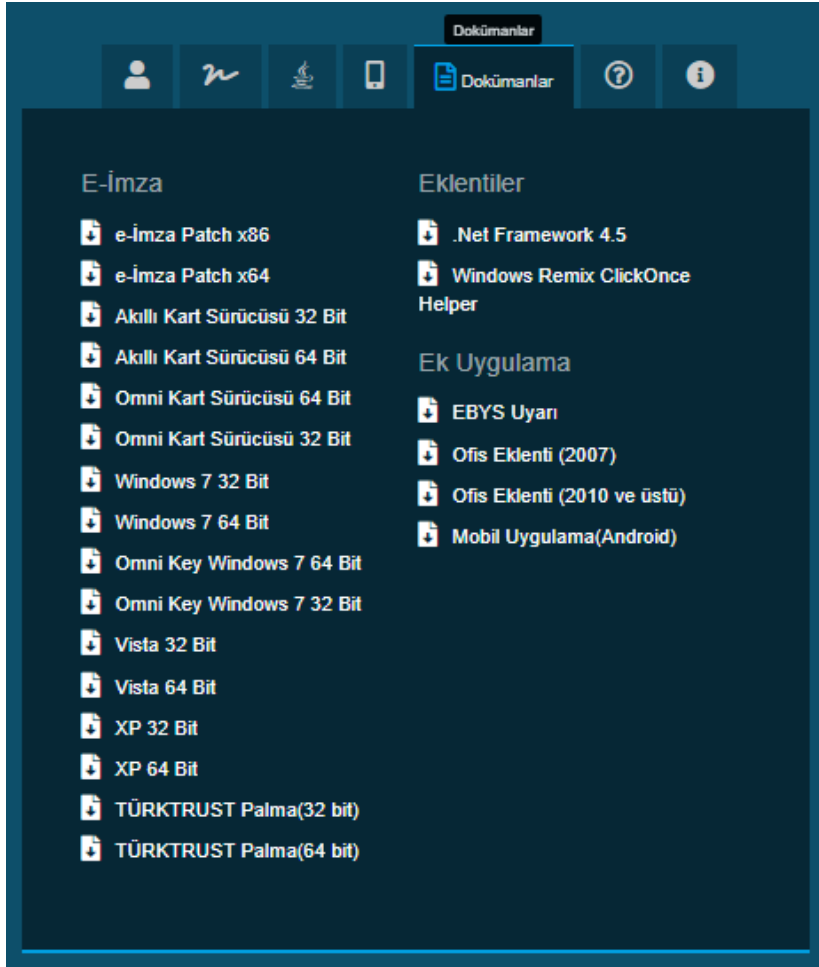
Dokümanlar

Dokümanlar

E-İmza

e-İmza Patch x86

e-İmza Patch x64

Akıllı Kart Sürücüsü 32 Bit

Akıllı Kart Sürücüsü 64 Bit

Omni Kart Sürücüsü 64 Bit

Omni Kart Sürücüsü 32 Bit

Windows 7 32 Bit

Windows 7 64 Bit

Omni Key Windows 7 64 Bit

Omni Key Windows 7 32 Bit

Vista 32 Bit

Vista 64 Bit

XP 32 Bit

XP 64 Bit

TÜRKTRUST Palma(32 bit)

TÜRKTRUST Palma(64 bit)

Eklentiler

.Net Framework 4.5

Windows Remix ClickOnce Helper

Ek Uygulama

EBYS Uyarı

Ofis Eklenti (2007)

Ofis Eklenti (2010 ve üstü)

Mobil Uygulama(Android)